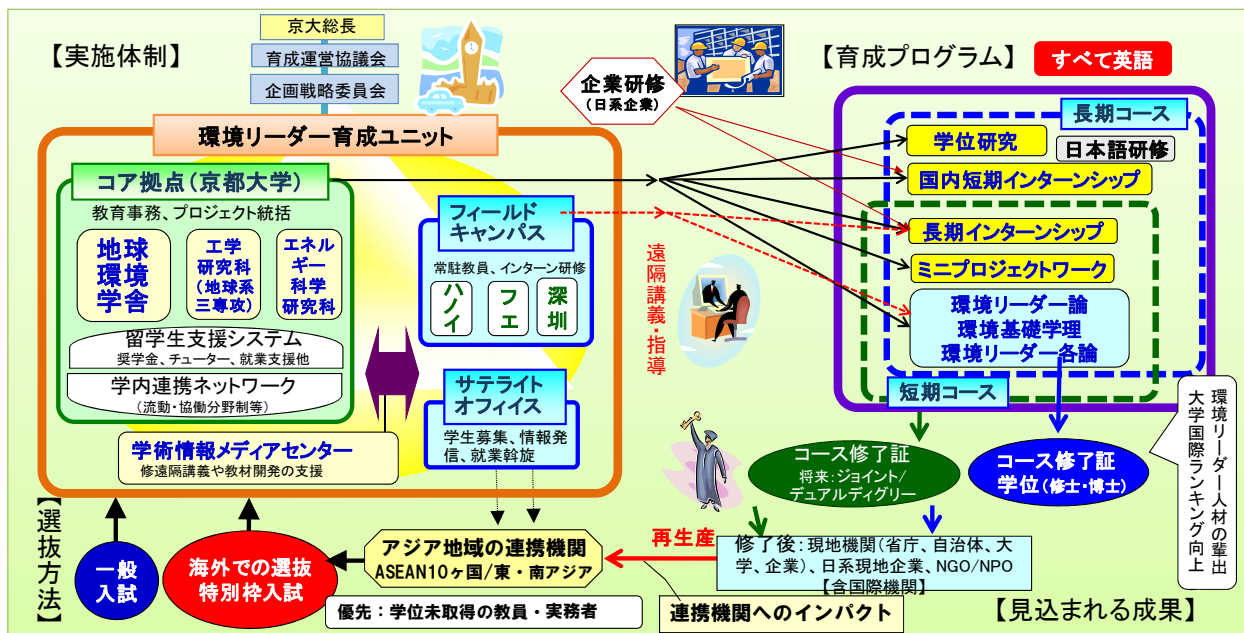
京大総長
育成運営協議会
企画戦略委員会

【実施体制】

環境リーダー育成ユニット

コア拠点（京都大学）
教育事務、プロジェクト統括
地球環境学舎
工学研究科（地球系三専攻）
エネルギー科学研究科
留学生支援システム
奨学金、チューター、就業支援他
学内連携ネットワーク
（流動・協働分野制等）

学術情報メディアセンター
修遠隔講義や教材開発の支援

フィールドキャンパス
常駐教員、インターン研修
ハノイ
フエ
深圳

サテライトオフィイス
学生募集、情報発信、就業斡旋

遠隔講義・指導

企業研修
（日系企業）

【育成プログラム】
すべて英語

長期コース
学位研究
日本語研修
国内短期インターンシップ
長期インターンシップ
ミニプロジェクトワーク
環境リーダー論
環境基礎学理
環境リーダー各論
短期コース

コース修了証
将来：ジョイント/デュアルディグリー

コース修了証
学位（修士・博士）

環境リーダー人材の輩出
大学国際ランキング向上

修了後：現地機関（省庁、自治体、大学、企業）、日系現地企業、NGO/NPO
【含国際機関】

【見込まれる成果】

再生産

アジア地域の連携機関
ASEAN10ヶ国/東・南アジア

連携機関へのインパクト

【選抜方法】

一般入試

海外での選抜
特別枠入試

優先：学位未取得の教員・実務者